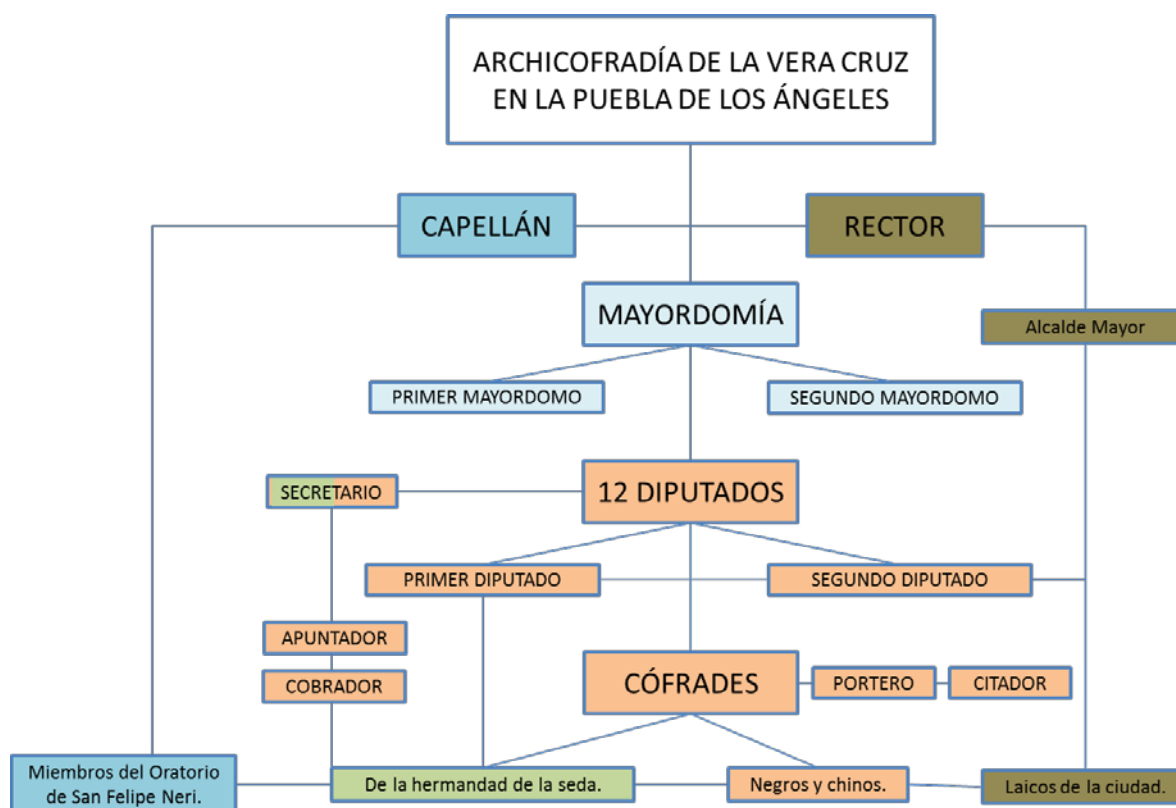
ARCHICOFRADÍA DE LA VERA CRUZ EN LA PUEBLA DE LOS ÁNGELES

CAPELLÁN

RECTOR

MAYORDOMÍA

Alcalde Mayor

PRIMER MAYORDOMO

SEGUNDO MAYORDOMO

SECRETARIO

12 DIPUTADOS

PRIMER DIPUTADO

SEGUNDO DIPUTADO

APUNTADOR

COBRADOR

CÓFRADES

PORTERO

CITADOR

Miembros del Oratorio de San Felipe Neri.

De la hermandad de la seda.

Negros y chinos.

Laicos de la ciudad.